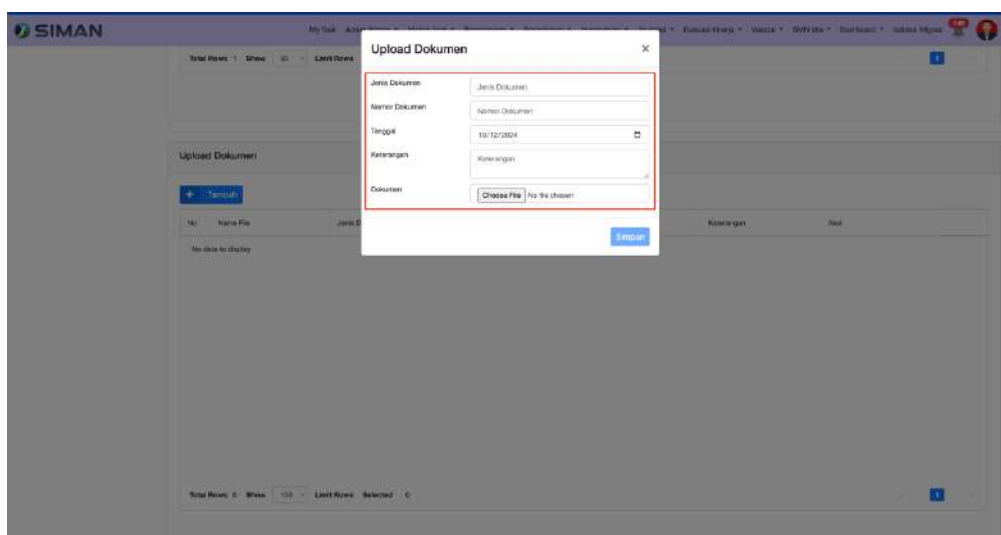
SIMAN

My Task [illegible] Evaluasi Kinerja ▾ Wasdal ▾ SMVita ▾ Dashboard ▾ Sekolah Migrasi

Total Rows 1 Show 10 Limit Rows

Upload Dokumen

+ Tambah

| No | Nama File | Jenis D | Keterangan | Aksi |
|---|---|---|---|---|
| No data to display | | | | |

Total Rows 0 Show 100 Limit Rows Selected 0

Upload Dokumen ×

Jenis Dokumen
Jenis Dokumen

Nomor Dokumen
Nomor Dokumen

Tanggal
10/12/2024

Keterangan
Keterangan

Dokumen
Choose File No file chosen

Simpan